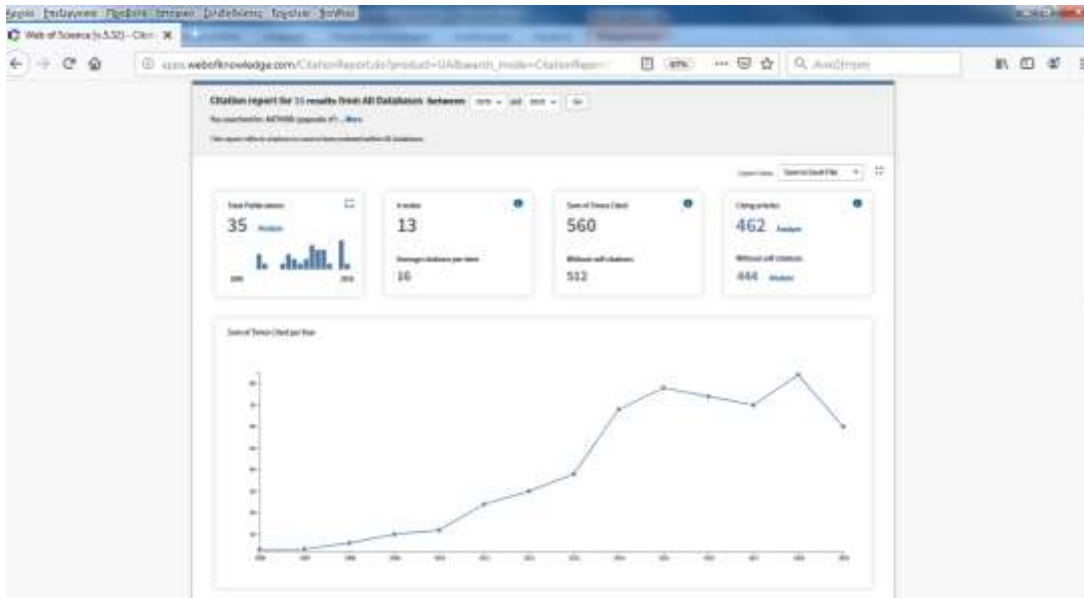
Αρχείο Επεξεργασία Προβολή Ιστορικό Σελιδοδείκτες Εργαλεία Βοήθεια

Web of Science [v.5.32] - Citat

apps.webofknowledge.com/CitationReport.do?product=UA&search_mode=CitationReport

Αναζήτηση

Citation report for 35 results from All Databases between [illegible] and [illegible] Go

You searched for: AUTHOR: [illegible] ...More

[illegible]

Export Data: Save to Excel File

Total Publications
35 Analyze

h-index
13

Average citations per item
16

Sum of Times Cited
560

Without self citations
512

Citing articles
462 Analyze

Without self citations
444 Analyze

Sum of Times Cited per Year